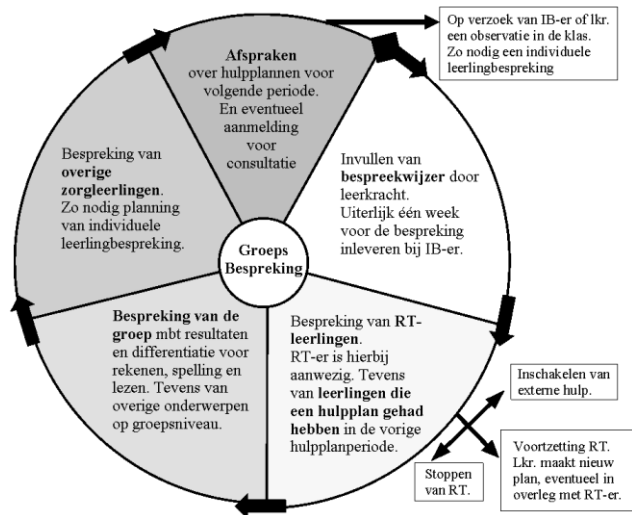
Op verzoek van IB-er of lkr. een observatie in de klas. Zo nodig een individuele leerlingbespreking

**Afspraken** over hulpplannen voor volgende periode. En eventueel aanmelding voor consultatie

Invullen van **bespreekwijzer** door leerkracht. Uiterlijk één week voor de bespreking inleveren bij IB-er.

Bespreking van **RT-leerlingen**. RT-er is hierbij aanwezig. Tevens van **leerlingen die een hulpplan gehad hebben** in de vorige hulpplanperiode.

Inschakelen van externe hulp.

Voortzetting RT. Lkr. maakt nieuw plan, eventueel in overleg met RT-er.

Stoppen van RT.

**Bespreking van de groep** mbt resultaten en differentiatie voor rekenen, spelling en lezen. Tevens van overige onderwerpen op groepsniveau.

Bespreking van **overige zorgleerlingen**. Zo nodig planning van individuele leerlingbespreking.

Groeps Bespreking